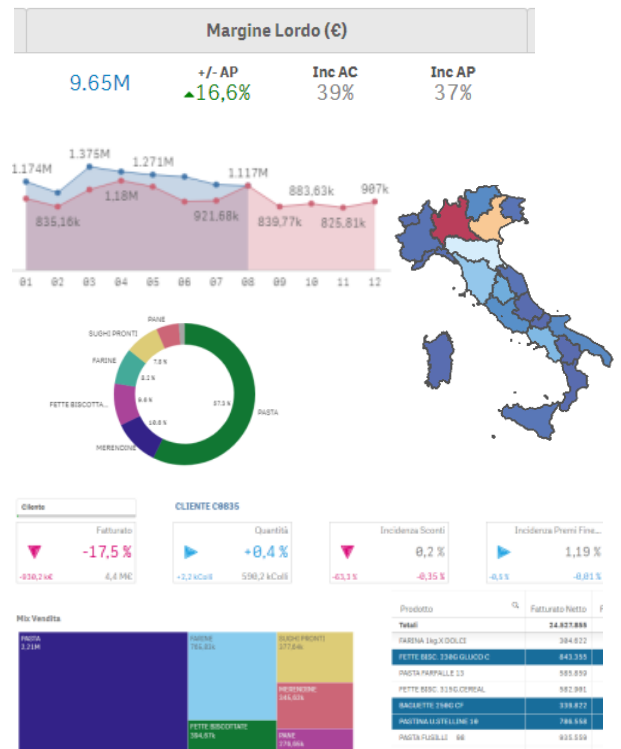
Margine Lordo (€)

9.65M

+/- AP
▲16,6%

Inc AC
39%

Inc AP
37%

1.174M 1.375M 1.271M 1.117M 883,63k 987k
835,16k 1.18M 921,68k 839,77k 825,81k

01 02 03 04 05 06 07 08 09 10 11 12

PANE
SUGHI PRONTI
FARINE
FETTE BISCOTTA...
MERENDINE
PASTA
7,8 %
8,1 %
6,6 %
10,6 %
57,3 %

Cliente

CLIENTE C0835

Fatturato
-17,5 %
-838,2 k€ 4,4 M€

Quantità
+0,4 %
+2,2 kColli 598,2 kColli

Incidenza Sconti
0,2 %
-63,3 % -0,35 %

Incidenza Premi Fine...
1,19 %
-0,5 % -0,81 %

Mix Vendita

PASTA
3,21M

FARINE
765,61k

SUGHI PRONTI
377,64k

MERENDINE
345,83k

FETTE BISCOTTATE
384,67k

PANE
178,98k

| Prodotto | Fatturato Netto |
|---|---|
| Totali | 24.827.865 |
| FARINA 1kg X DOLCI | 384.822 |
| FETTE BISC. 336G GLUCO C | 843.355 |
| PASTA FARFALLE 13 | 585.859 |
| FETTE BISC. 315G CEREAL | 582.981 |
| BAGUETTE 250G CF | 339.822 |
| PASTINA U.STELLINE 18 | 786.558 |
| PASTA FUSILLI 98 | 935.559 |